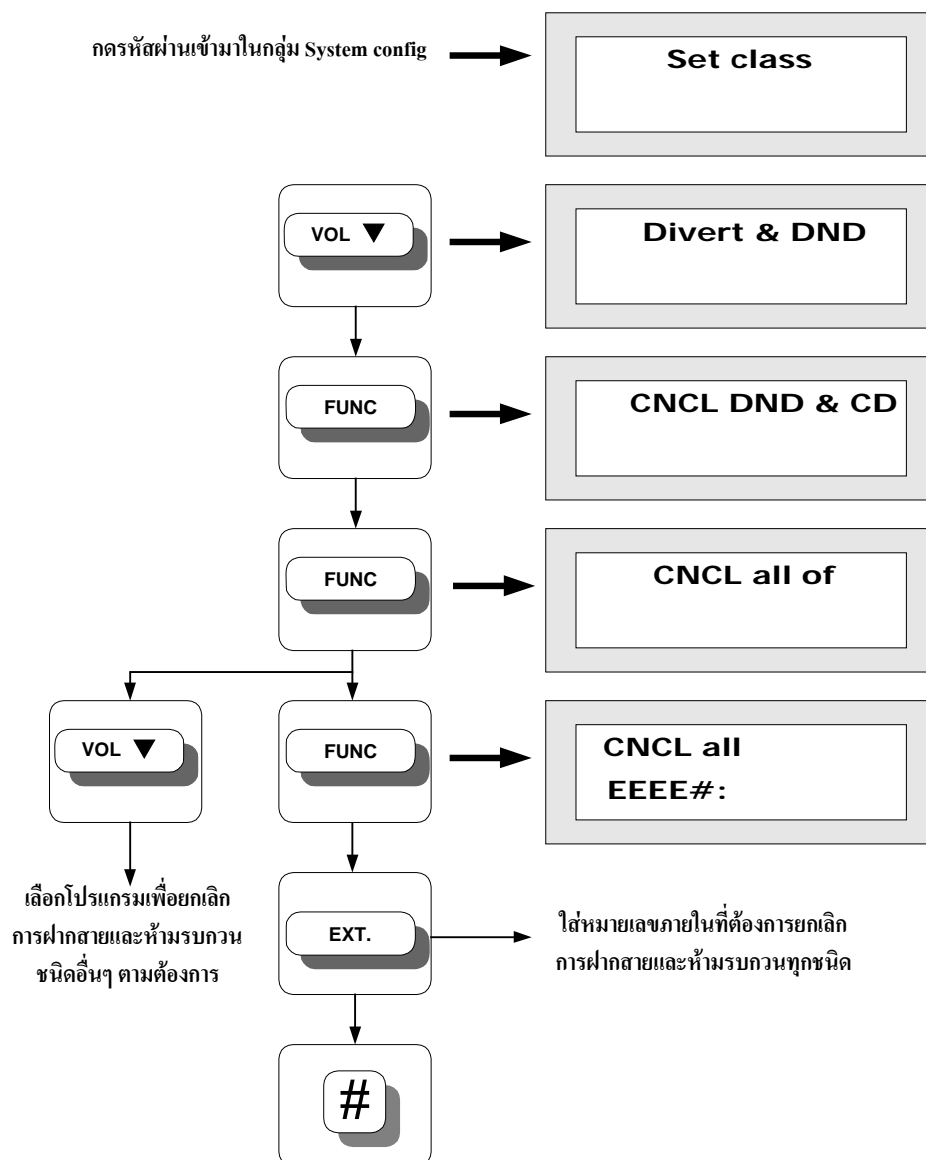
กดรหัสผ่านเข้ามาในกลุ่ม System config

Set class

VOL ▼

Divert & DND

FUNC

CNCL DND & CD

FUNC

CNCL all of

VOL ▼

FUNC

CNCL all
EEEE#:

เลือกโปรแกรมเพื่อยกเลิก การฝากสายและห้ามรบกวน ชนิดอื่นๆ ตามต้องการ

EXT.

ใส่หมายเลขภายในที่ต้องการยกเลิก การฝากสายและห้ามรบกวนทุกชนิด

#